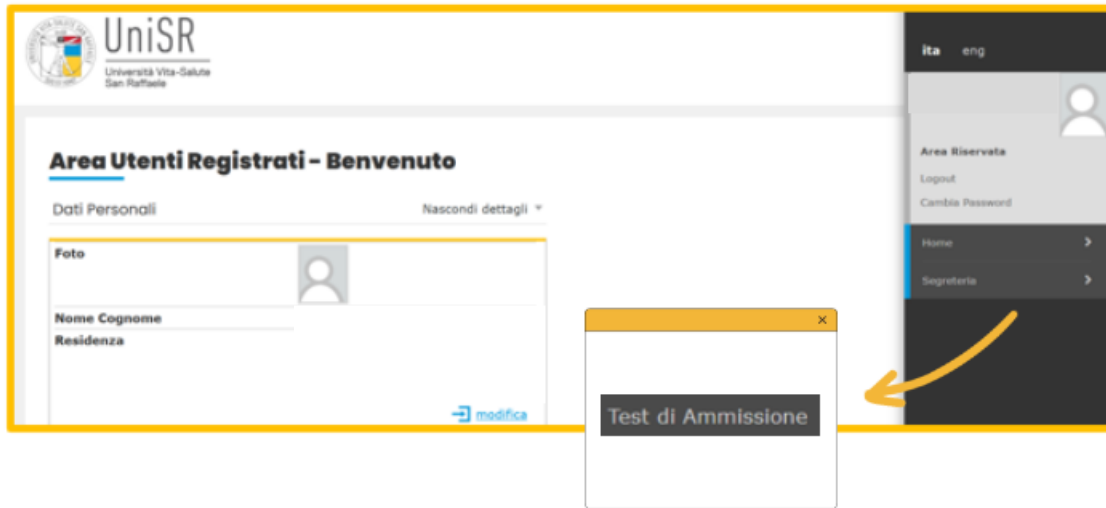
UniSR
Università Vita-Salute San Raffaele

ita eng

Area Riservata
Logout
Cambia Password

Home
Segreteria

Area Utenti Registrati - Benvenuto

Dati Personali
Nascondi dettagli

Foto
Nome Cognome
Residenza

modifica

×
Test di Ammissione